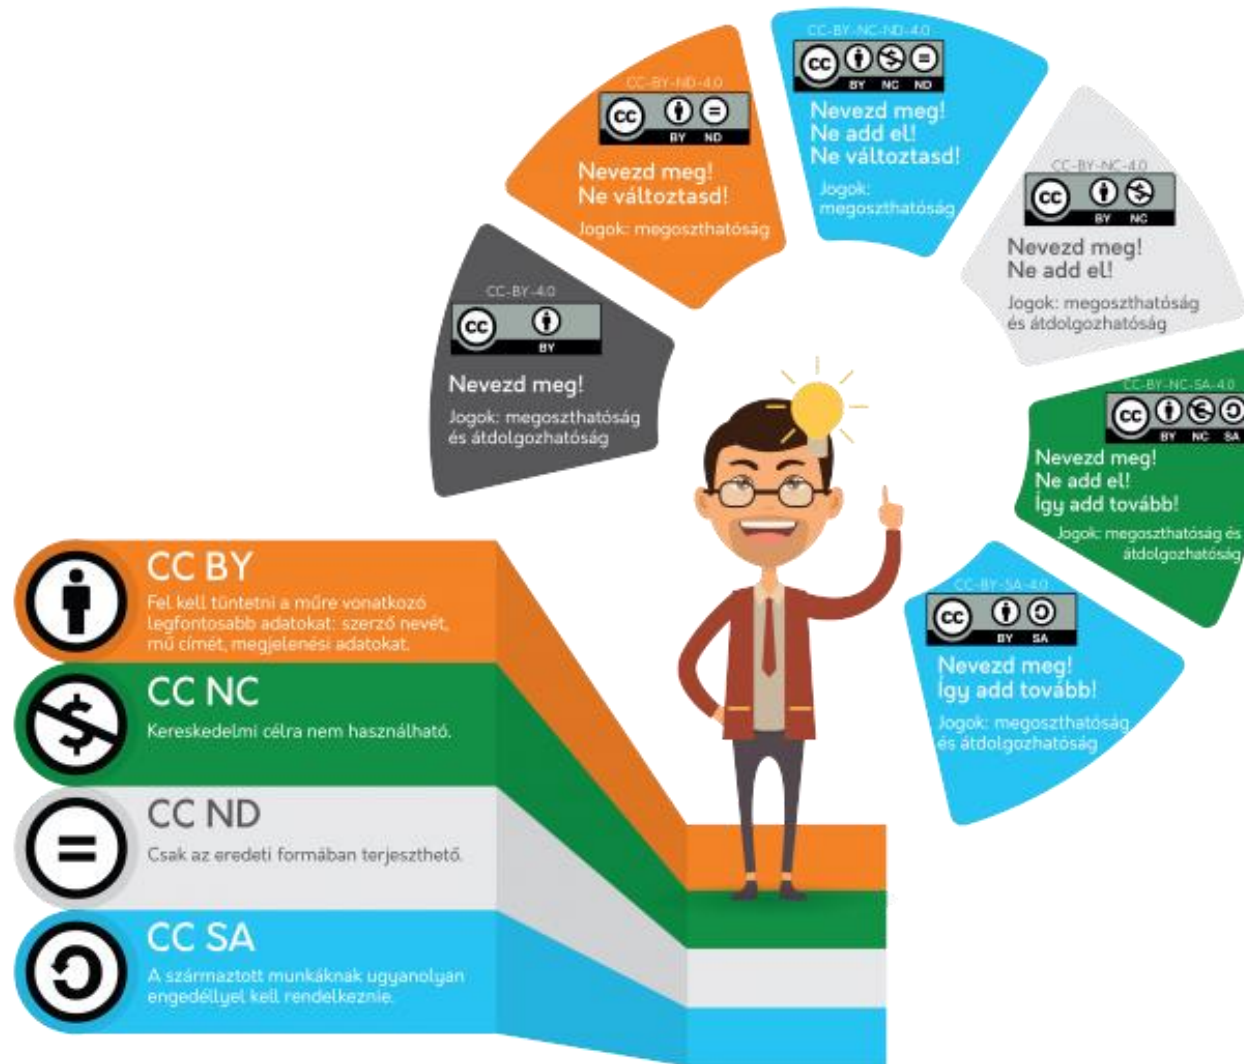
CC-BY-4.0

BY

Nevezd meg!

Jogok: megoszthatóság és átdolgozhatóság

CC-BY-ND-4.0

BY ND

Nevezd meg! Ne változtasd!

Jogok: megoszthatóság

CC-BY-NC-ND-4.0

BY NC ND

Nevezd meg! Ne add el! Ne változtasd!

Jogok: megoszthatóság

CC-BY-NC-4.0

BY NC

Nevezd meg! Ne add el!

Jogok: megoszthatóság és átdolgozhatóság

CC-BY-NC-SA-4.0

BY NC SA

Nevezd meg! Ne add el! Így add tovább!

Jogok: megoszthatóság és átdolgozhatóság

CC-BY-SA-4.0

BY SA

Nevezd meg! Így add tovább!

Jogok: megoszthatóság és átdolgozhatóság

CC BY

Fel kell tüntetni a műre vonatkozó legfontosabb adatokat: szerző nevét, mű címét, megjelenési adatokat.

CC NC

Kereskedelmi célra nem használható.

CC ND

Csak az eredeti formában terjeszthető.

CC SA

A származtott munkáknak ugyanolyan engedéllyel kell rendelkeznie.